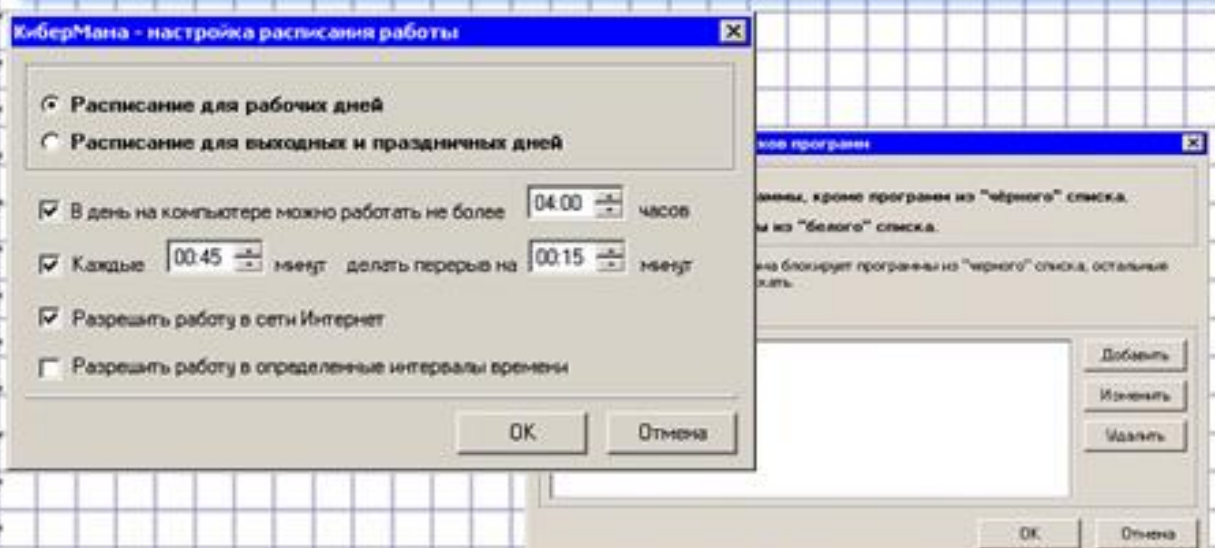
КиберМама - настройка расписания работы

Расписание для рабочих дней

Расписание для выходных и праздничных дней

В день на компьютере можно работать не более 04:00 часов

Каждые 00:45 минут делать перерыв на 00:15 минут

Разрешить работу в сети Интернет

Разрешить работу в определенные интервалы времени

OK

Отмена

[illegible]ков программ

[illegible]аммы, кроме программ из "чёрного" списка.

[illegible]ы из "белого" списка.

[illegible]ма блокирует программы из "чёрного" списка, остальные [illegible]скать.

Добавить

Изменить

Удалить

OK

Отмена